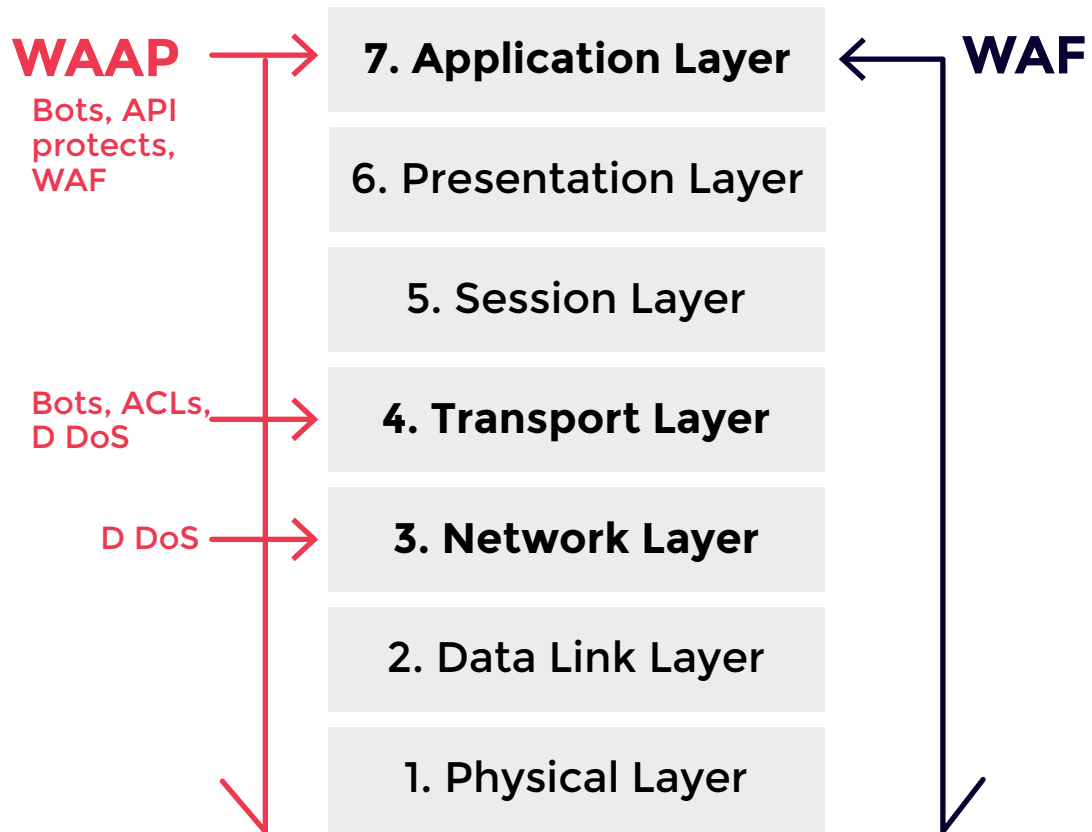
WAAP

Bots, API protects, WAF

7. Application Layer

WAF

6. Presentation Layer

5. Session Layer

Bots, ACLs, D DoS

4. Transport Layer

D DoS

3. Network Layer

2. Data Link Layer

1. Physical Layer